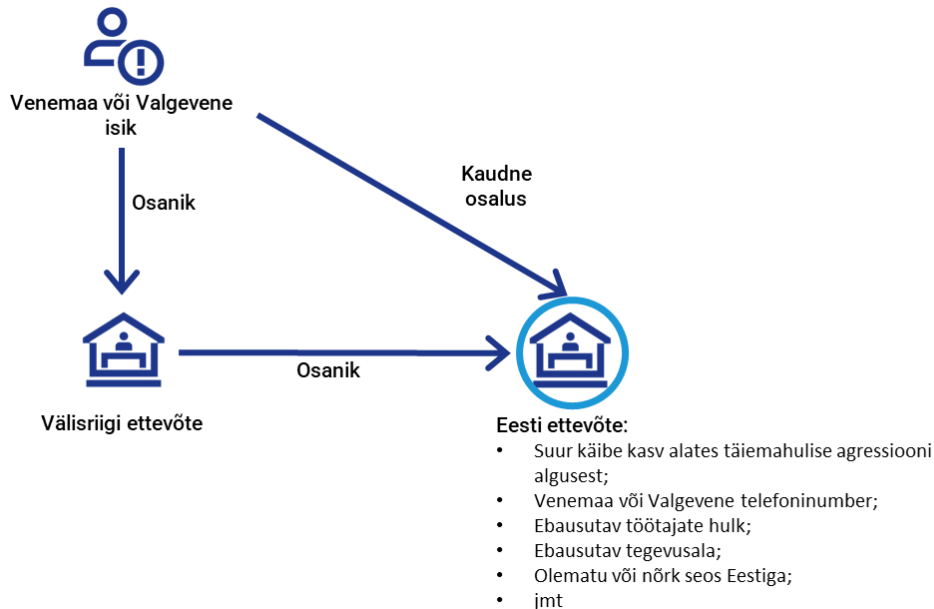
Venemaa või Valgevene isik

Osanik

Kaudne osalus

Osanik

Välisriigi ettevõte

Eesti ettevõte:
• Suur käibe kasv alates täiemahulise agressiooni algusest;
• Venemaa või Valgevene telefoninumber;
• Ebausutav töötajate hulk;
• Ebausutav tegevusala;
• Olematu või nõrk seos Eestiga;
• jmt